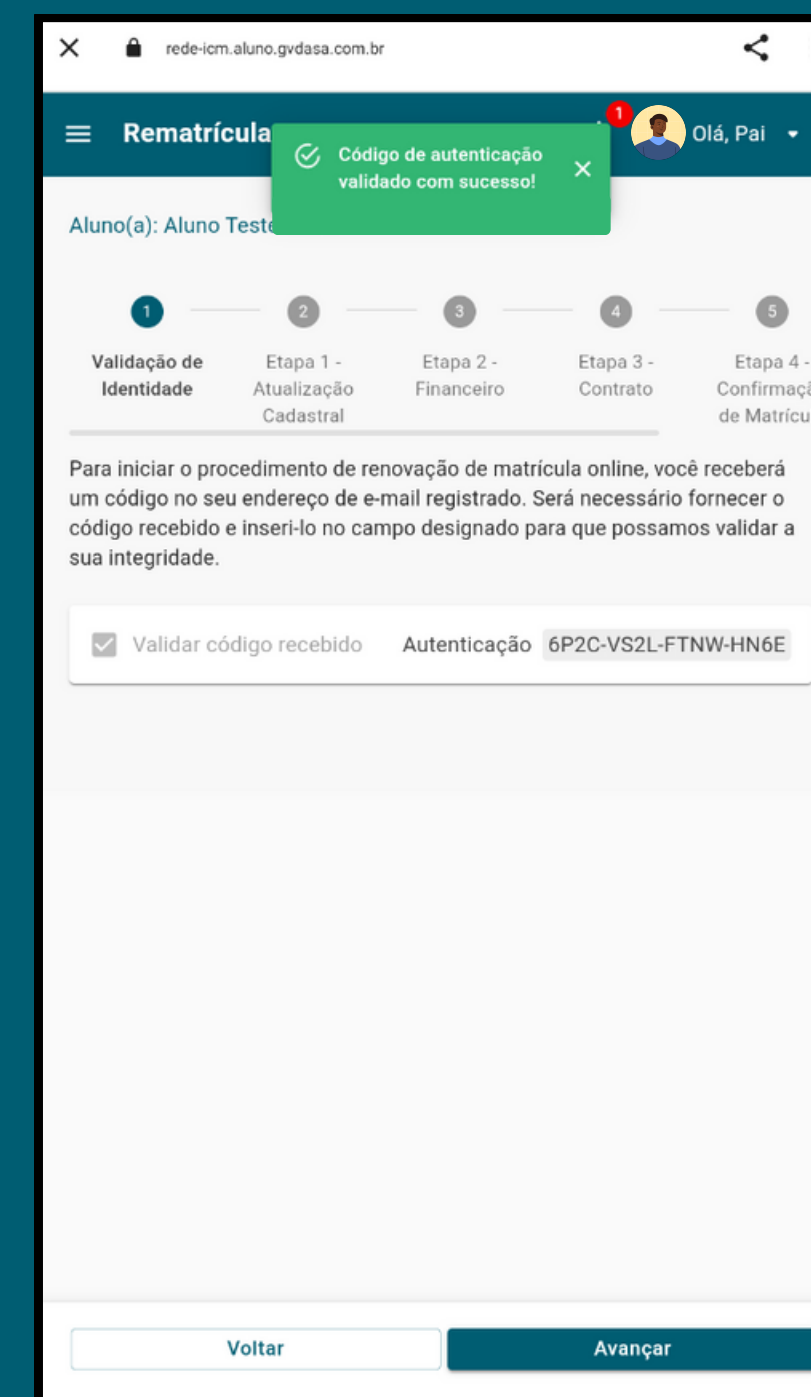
rede-icm.aluno.gvdasa.com.br

Rematrícula

Código de autenticação validado com sucesso!

1

Olá, Pai

Aluno(a): Aluno Teste

1 Validação de Identidade

2 Etapa 1 - Atualização Cadastral

3 Etapa 2 - Financeiro

4 Etapa 3 - Contrato

5 Etapa 4 - Confirmaçã de Matrícu

Para iniciar o procedimento de renovação de matrícula online, você receberá um código no seu endereço de e-mail registrado. Será necessário fornecer o código recebido e inseri-lo no campo designado para que possamos validar a sua integridade.

Validar código recebido Autenticação 6P2C-VS2L-FTNW-HN6E

Voltar

Avançar